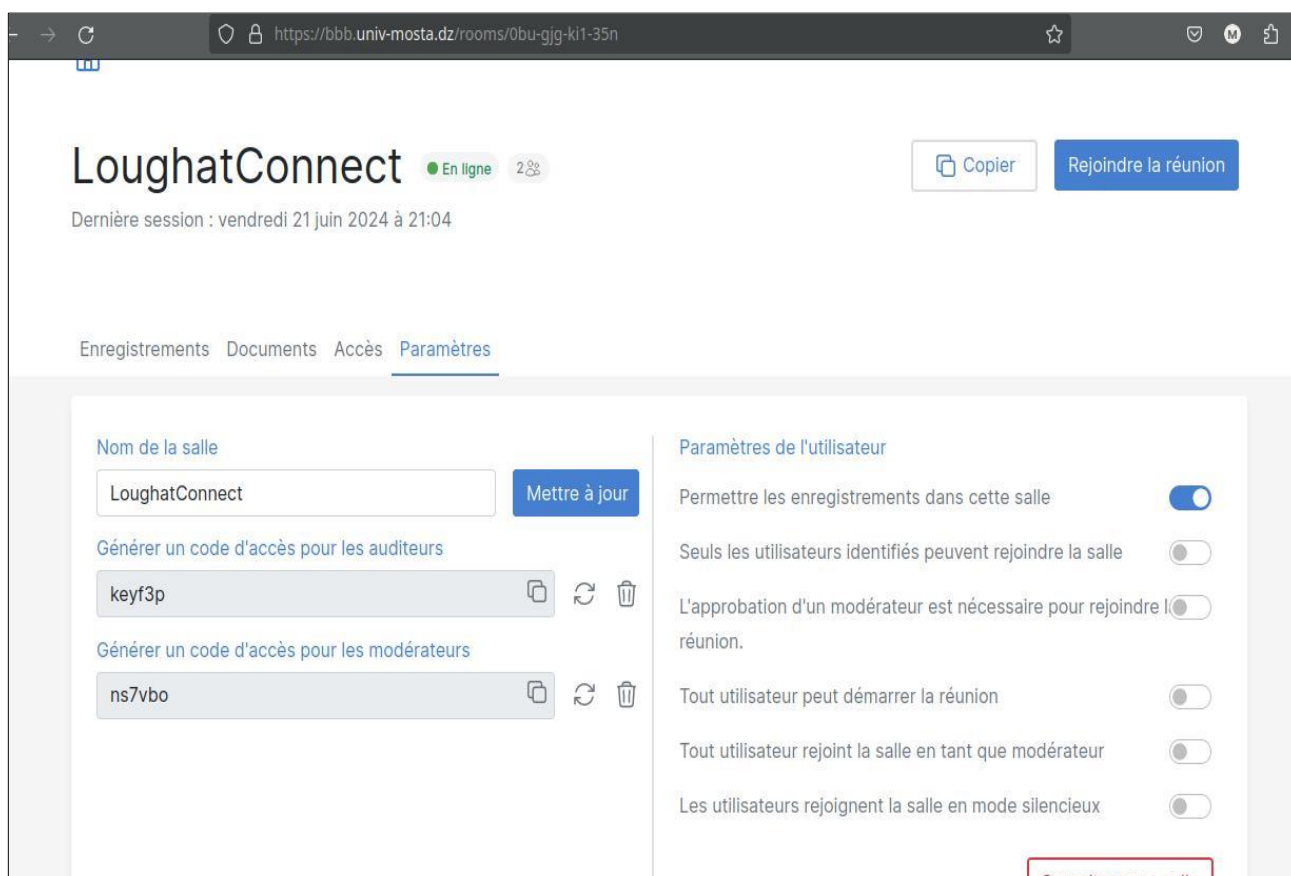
https://bbb.univ-mosta.dz/rooms/0bu-gjg-ki1-35n

LoughatConnect En ligne 2

Copier Rejoindre la réunion

Dernière session : vendredi 21 juin 2024 à 21:04

Enregistrements Documents Accès Paramètres

Nom de la salle

LoughatConnect

Mettre à jour

Générer un code d'accès pour les auditeurs

keyf3p

Générer un code d'accès pour les modérateurs

ns7vbo

Paramètres de l'utilisateur

Permettre les enregistrements dans cette salle

Seuls les utilisateurs identifiés peuvent rejoindre la salle

L'approbation d'un modérateur est nécessaire pour rejoindre l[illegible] réunion.

Tout utilisateur peut démarrer la réunion

Tout utilisateur rejoint la salle en tant que modérateur

Les utilisateurs rejoignent la salle en mode silencieux

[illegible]